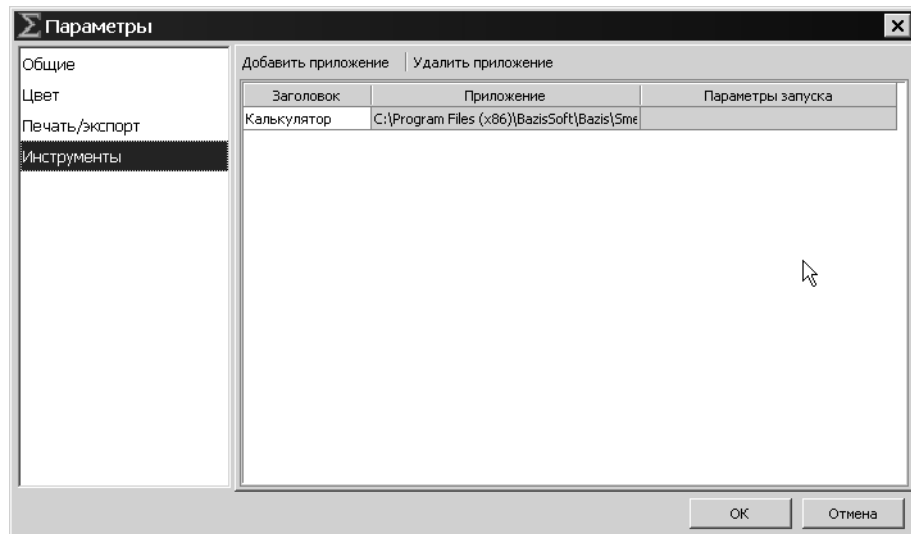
Параметры

Общие
Цвет
Печать/экспорт
Инструменты

Добавить приложение | Удалить приложение

| Заголовок | Приложение | Параметры запуска |
|---|---|---|
| Калькулятор | C:\Program Files (x86)\BazisSoft\Bazis\Sme | |

OK Отмена